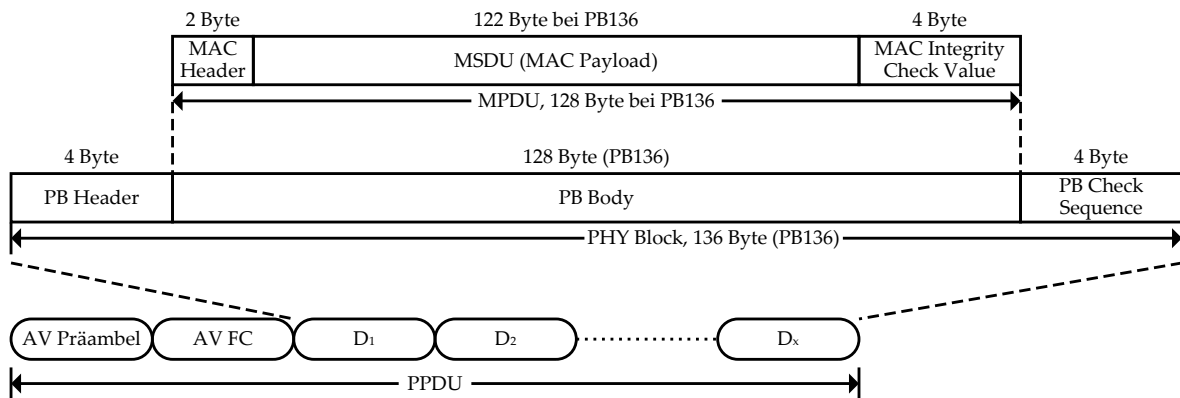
2 Byte
122 Byte bei PB136
4 Byte

| MAC Header | MSDU (MAC Payload) | MAC Integrity Check Value |
|---|---|---|

MPDU, 128 Byte bei PB136

4 Byte
128 Byte (PB136)
4 Byte

| PB Header | PB Body | PB Check Sequence |
|---|---|---|

PHY Block, 136 Byte (PB136)

AV Präambel
AV FC
$D_1$
$D_2$
$D_x$

PPDU